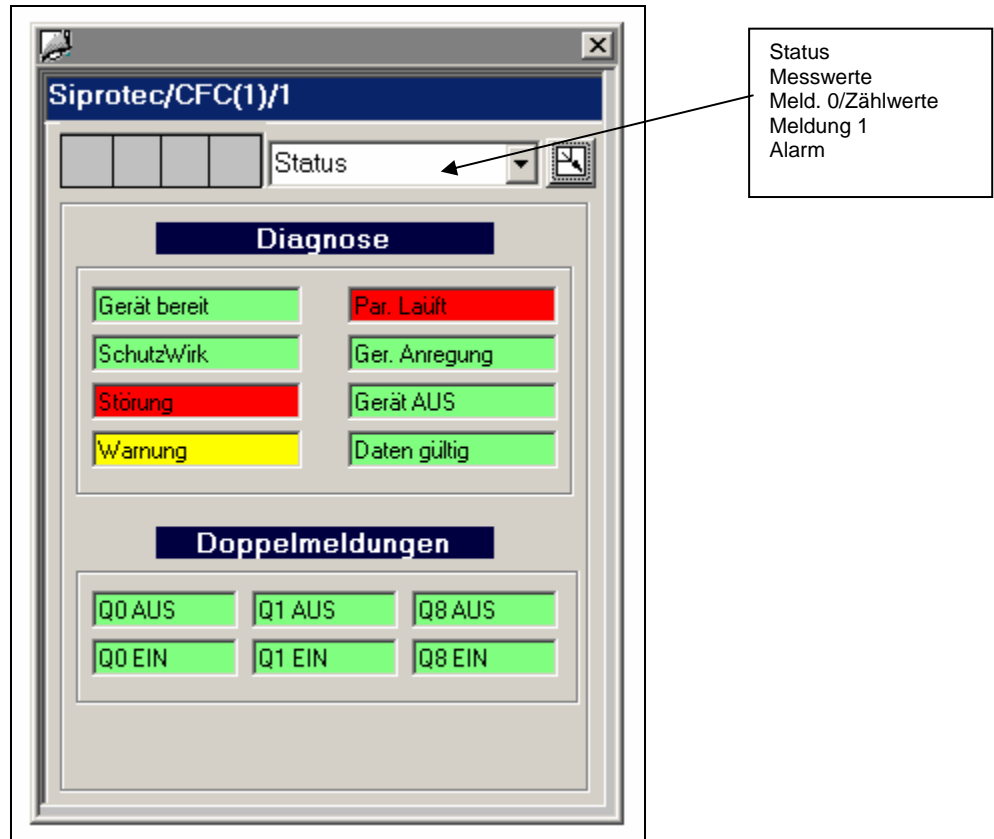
Siprotec/CFC(1)/1

Status

Status
Messwerte
Meld. 0/Zählwerte
Meldung 1
Alarm

Diagnose

Gerät bereit
Par. Laüft
SchutzWirk
Ger. Anregung
Störung
Gerät AUS
Warnung
Daten gültig

Doppelmeldungen

Q0 AUS
Q1 AUS
Q8 AUS
Q0 EIN
Q1 EIN
Q8 EIN